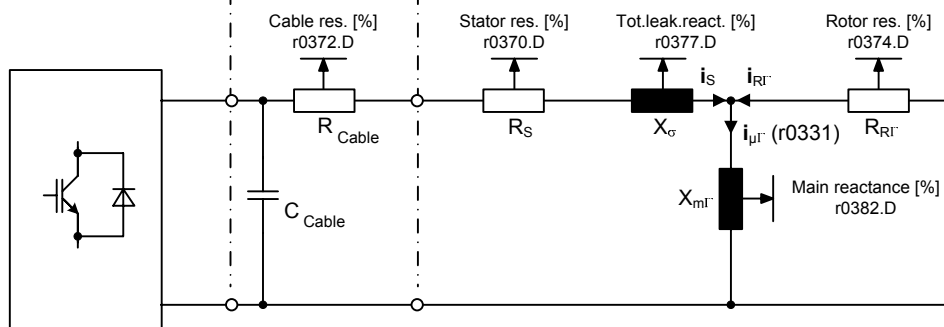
Cable res. [%]
r0372.D

Stator res. [%]
r0370.D

Tot.leak.react. [%]
r0377.D

Rotor res. [%]
r0374.D

$R_{Cable}$

$R_S$

$X_\sigma$

$R_{Rl'}$

$\mathbf{i}_S$

$\mathbf{i}_{Rl'}$

$\mathbf{i}_{\mu l'}$ (r0331)

$C_{Cable}$

$X_{ml'}$

Main reactance [%]
r0382.D